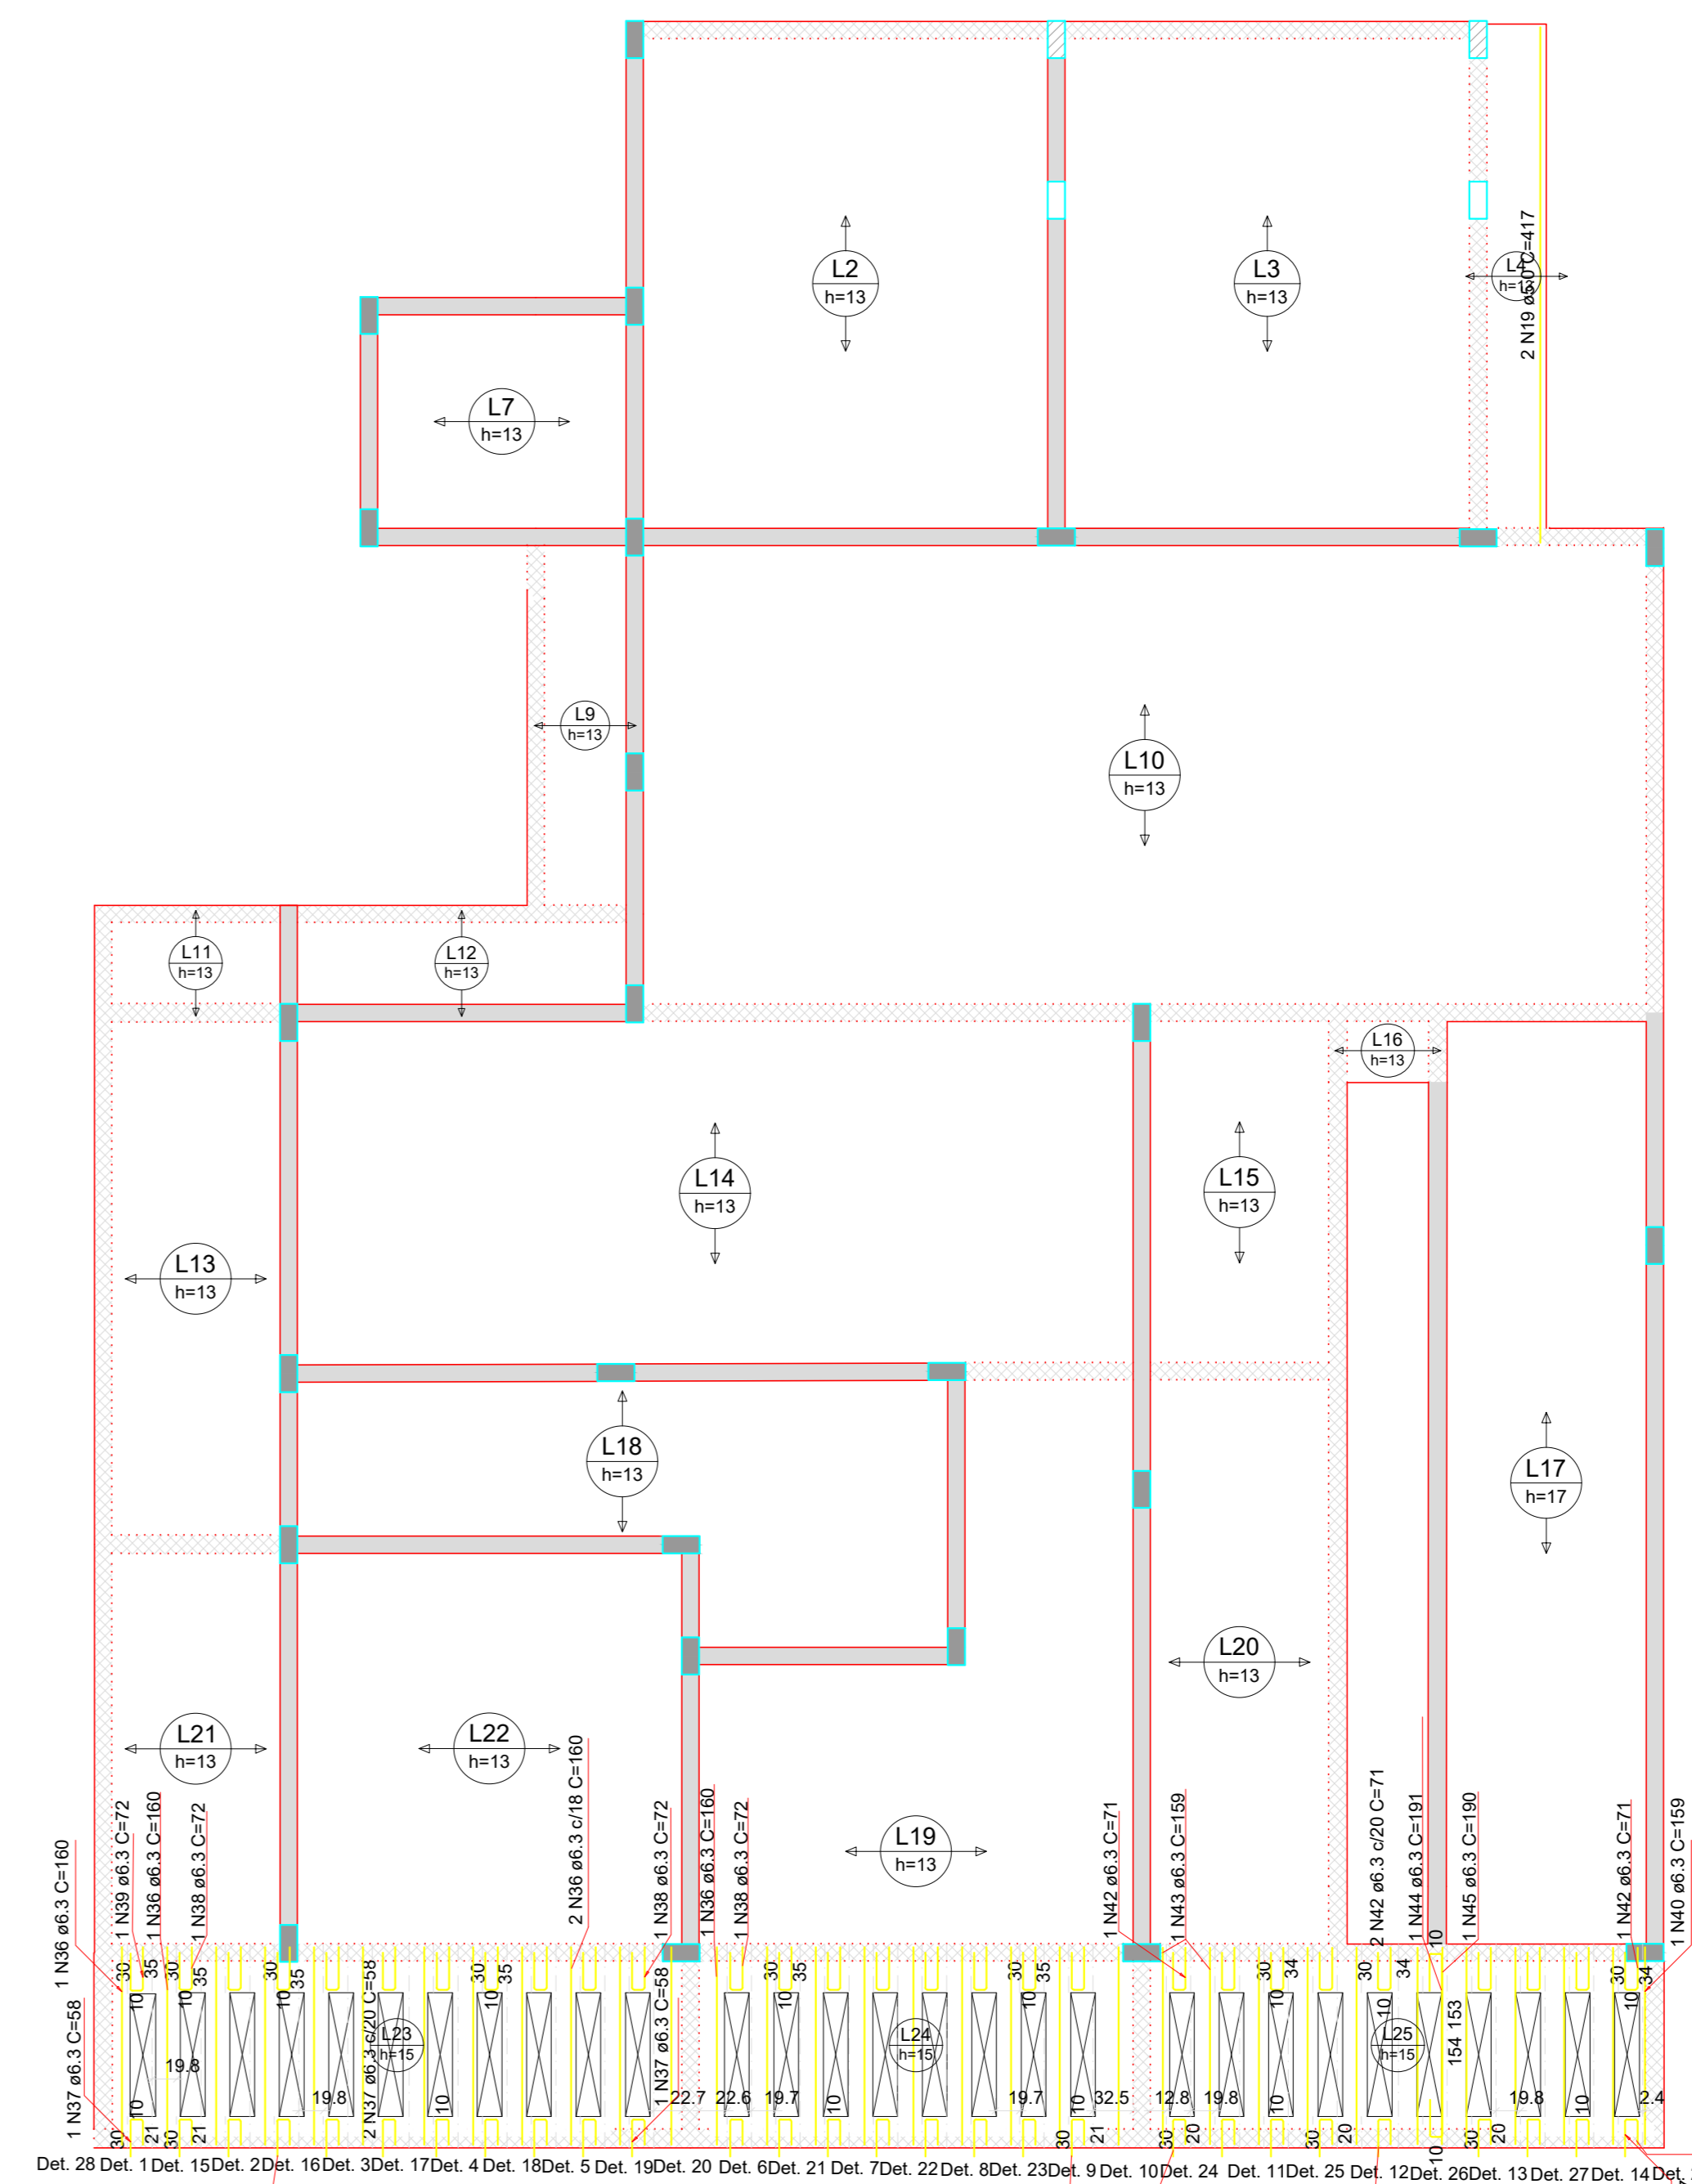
L2
h=13

L3
h=13

L4
h=13

2 N19 ø10.0 C=417

L7
h=13

L9
h=13

L10
h=13

L11
h=13

L12
h=13

L16
h=13

L14
h=13

L15
h=13

L13
h=13

L18
h=13

L17
h=17

L20
h=13

L21
h=13

L22
h=13

L19
h=13

1 N36 ø6.3 C=160
1 N39 ø6.3 C=72
1 N36 ø6.3 C=160
1 N38 ø6.3 C=72
2 N36 ø6.3 c/18 C=160
1 N38 ø6.3 C=72
1 N36 ø6.3 C=160
1 N38 ø6.3 C=72
1 N42 ø6.3 C=71
1 N43 ø6.3 C=159
2 N42 ø6.3 c/20 C=71
1 N44 ø6.3 C=191
1 N45 ø6.3 C=190
1 N42 ø6.3 C=71
1 N40 ø6.3 C=159

1 N37 ø6.3 C=58
2 N37 ø6.3 c/20 C=58
1 N37 ø6.3 C=58

L23
h=15

L24
h=15

L25
h=15

30 35 10 30 35 10 30 35 10 30 35 10 30 35 10 30 35 10 30 34 10 30 34 10 30 34 10

19.8 19.8 22.7 22.6 19.7 19.7 32.5 12.8 19.8 154 153 19.8 2.4

10 21 30 21 10 10 10 10 10 30 21 30 20 30 20 10 30 20 10

Det. 28 Det. 1 Det. 15 Det. 2 Det. 16 Det. 3 Det. 17 Det. 4 Det. 18 Det. 5 Det. 19 Det. 20 Det. 6 Det. 21 Det. 7 Det. 22 Det. 8 Det. 23 Det. 9 Det. 10 Det. 24 Det. 11 Det. 25 Det. 12 Det. 26 Det. 13 Det. 27 Det. 14 Det.